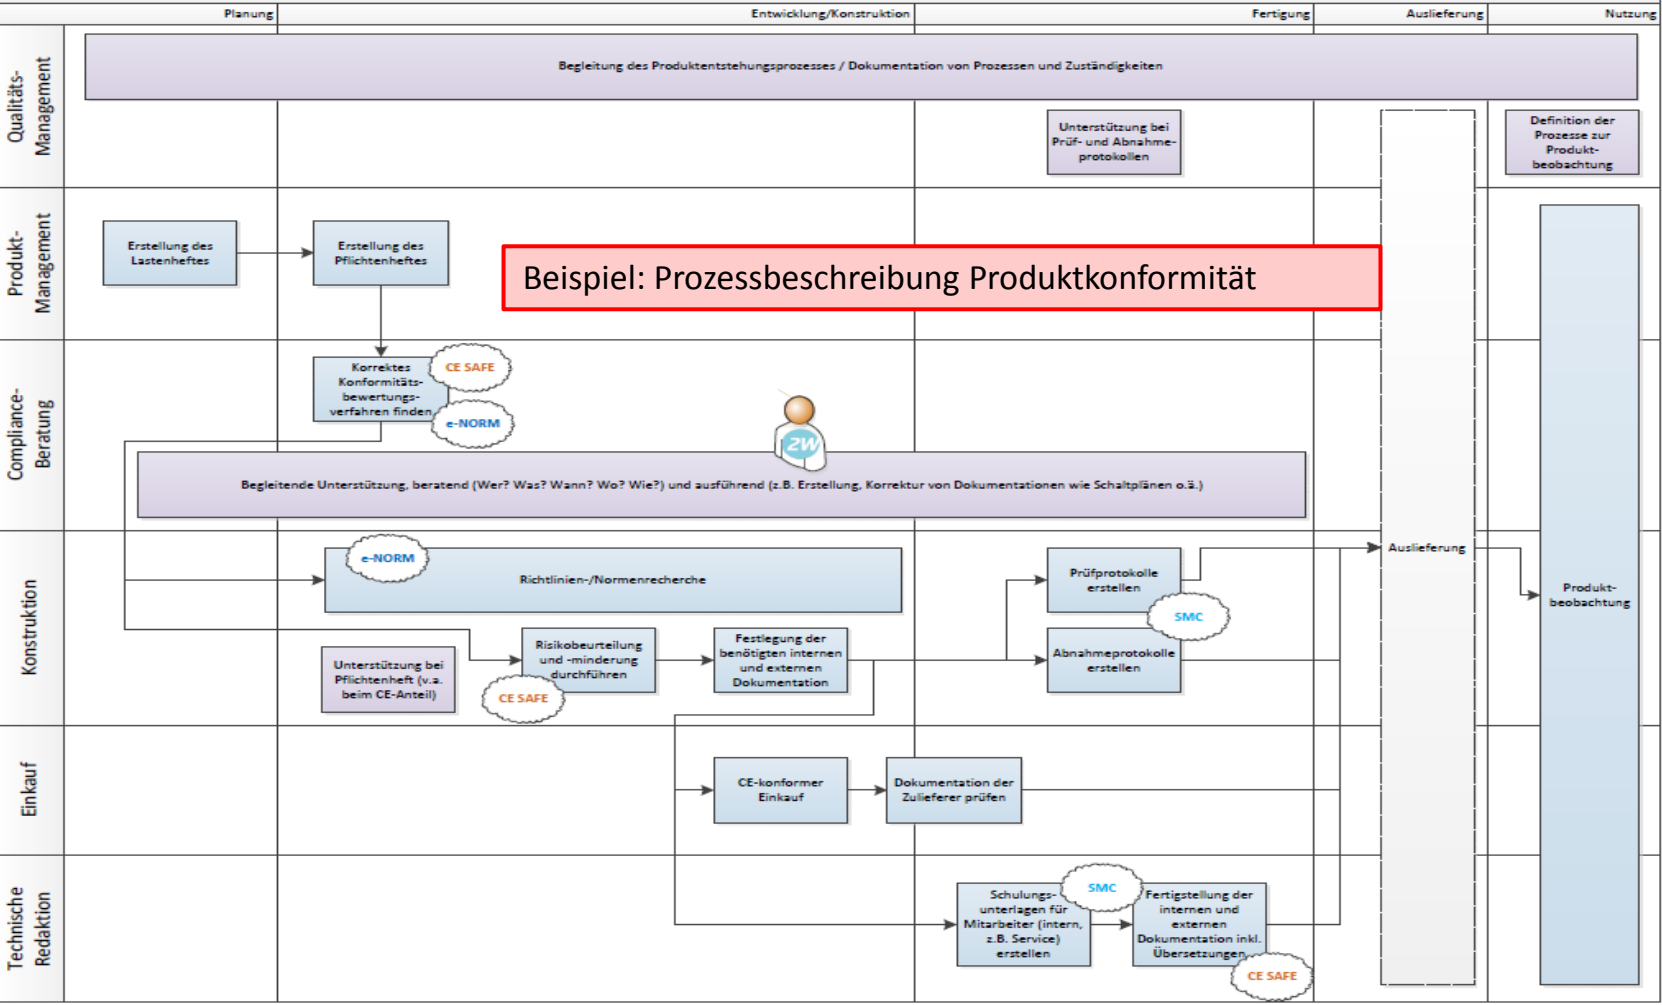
Planung | Entwicklung/Konstruktion | Fertigung | Auslieferung | Nutzung

Qualitäts-Management

Begleitung des Produktentstehungsprozesses / Dokumentation von Prozessen und Zuständigkeiten

Unterstützung bei Prüf- und Abnahmeprotokollen

Definition der Prozesse zur Produktbeobachtung

Produkt-Management

Erstellung des Lastenheftes

Erstellung des Pflichtenheftes

Beispiel: Prozessbeschreibung Produktkonformität

Compliance-Beratung

Korrektes Konformitätsbewertungsverfahren finden

CE SAFE

e-NORM

ZW

Begleitende Unterstützung, beratend (Wer? Was? Wann? Wo? Wie?) und ausführend (z.B. Erstellung, Korrektur von Dokumentationen wie Schaltplänen o.ä.)

Konstruktion

e-NORM

Richtlinien-/Normenrecherche

Prüfprotokolle erstellen

SMC

Auslieferung

Produktbeobachtung

Unterstützung bei Pflichtenheft (v.a. beim CE-Anteil)

Risikobeurteilung und -minderung durchführen

CE SAFE

Festlegung der benötigten internen und externen Dokumentation

Abnahmeprotokolle erstellen

Einkauf

CE-konformer Einkauf

Dokumentation der Zulieferer prüfen

Technische Redaktion

Schulungsunterlagen für Mitarbeiter (intern, z.B. Service) erstellen

SMC

Fertigstellung der internen und externen Dokumentation inkl. Übersetzungen

CE SAFE